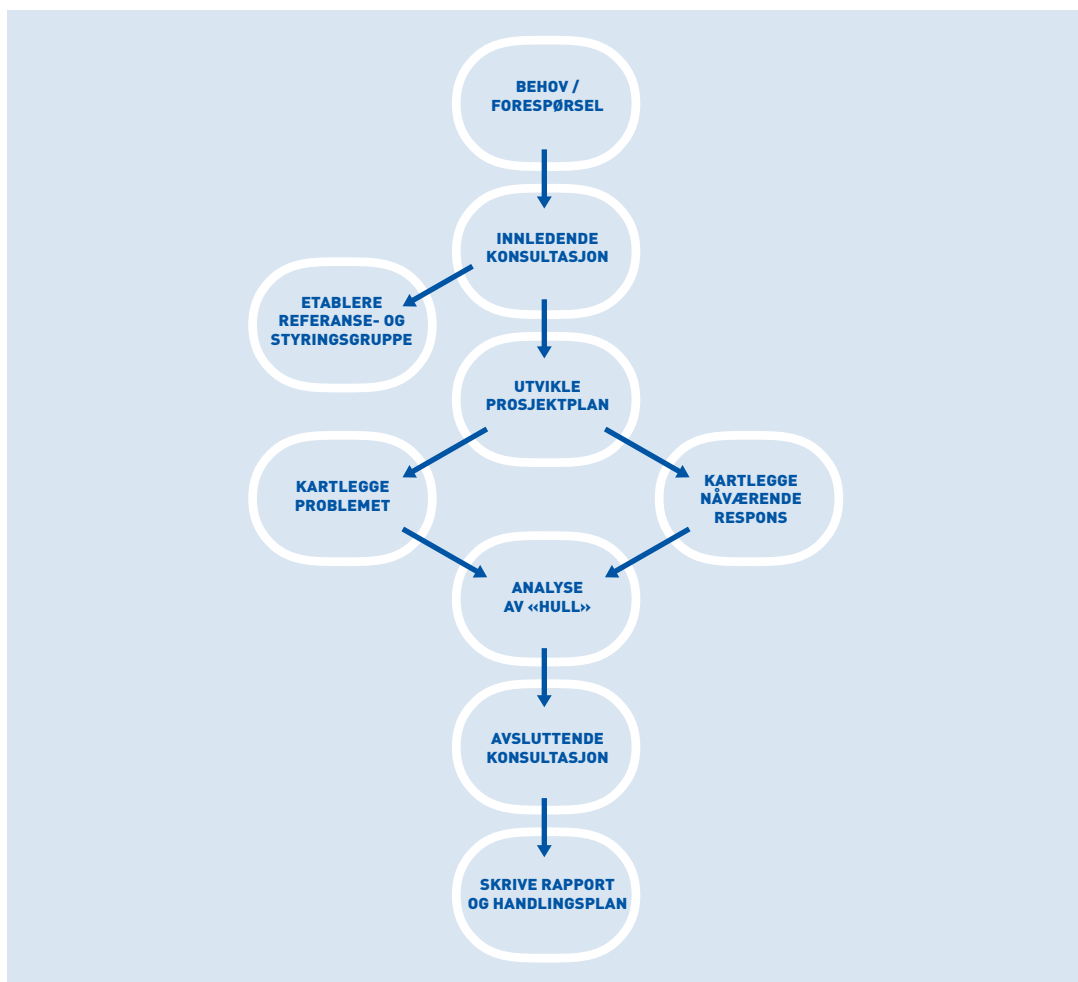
BEHOV / FORESPØRSEL

INNLEDENDE KONSULTASJON

ETABLERE REFERANSE- OG STYRINGSGRUPPE

UTVIKLE PROSJEKTPLAN

KARTLEGGE PROBLEMET

KARTLEGGE NÅVÆRENDE RESPONS

ANALYSE AV «HULL»

AVSLUTTENDE KONSULTASJON

SKRIVE RAPPORT OG HANDLINGSPLAN